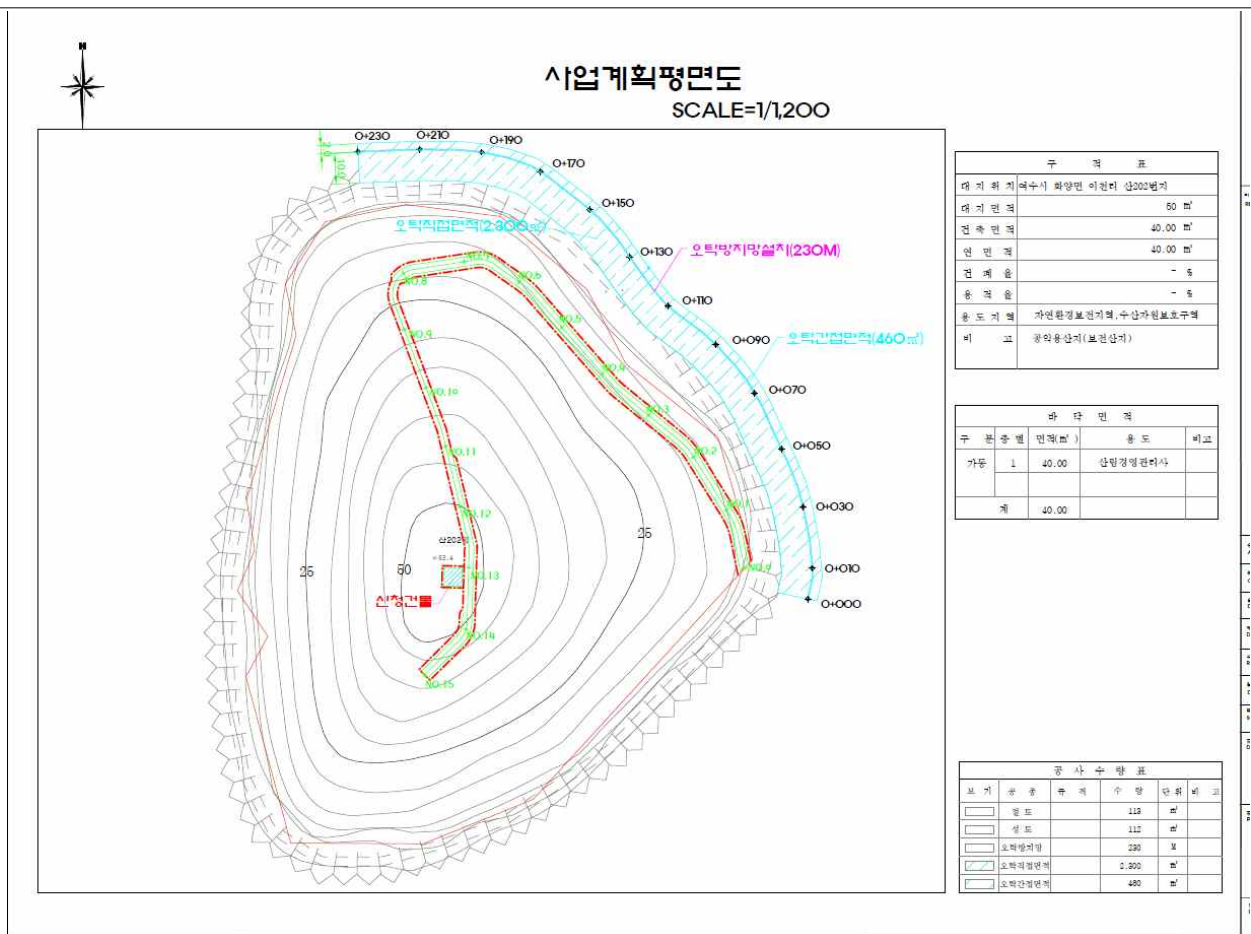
N

사업계획평면도

SCALE=1/1,200

O+230 O+210 O+190 O+170 O+150 O+130 O+110 O+090 O+070 O+050 O+030 O+010 O+000

2.0 10.0

오탁직접면적(2,300㎡)

오탁방지망설치(230M)

오탁간접면적(460㎡)

NO.8 NO.7 NO.6 NO.5 NO.4 NO.3 NO.2 NO.1 NO.0 NO.9 NO.10 NO.11 NO.12 NO.13 NO.14 NO.15

산202번

25 50 25

신축건물

| 주 적 표 | |
|---|---|
| 대 지 위 치 | 여수시 화양면 이천리 산202번지 |
| 대 지 면 적 | 50 ㎡ |
| 건 축 면 적 | 40.00 ㎡ |
| 연 면 적 | 40.00 ㎡ |
| 건 폐 율 | - % |
| 용 적 율 | - % |
| 용 도 지 역 | 자연환경보전지역, 수산자원보호구역 |
| 비 고 | 공익용산지(보전산지) |

| 바 닥 면 적 | | | | |
|---|---|---|---|---|
| 구 분 | 층 별 | 면적(㎡) | 용 도 | 비고 |
| 가동 | 1 | 40.00 | 산림경영관리사 | |
| 계 | | 40.00 | | |

| 공 사 수 량 표 | | | | | |
|---|---|---|---|---|---|
| 보 기 | 공 종 | 규 격 | 수 량 | 단 위 | 비 고 |
| | 절 토 | | 113 | ㎥ | |
| | 성 토 | | 112 | ㎥ | |
| | 오탁방지망 | | 230 | M | |
| | 오탁직접면적 | | 2,300 | ㎡ | |
| | 오탁간접면적 | | 460 | ㎡ | |